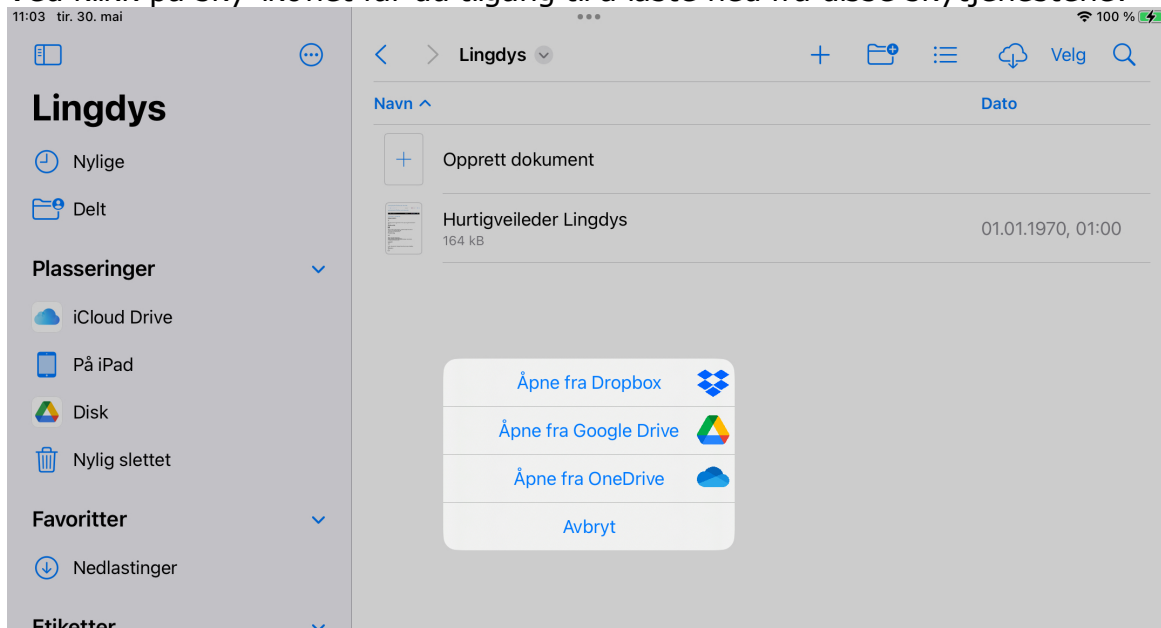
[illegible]

11:03 tir. 30. mai

100 %

Lingdys

Nylige

Delt

Plasseringer

iCloud Drive

På iPad

Disk

Nylig slettet

Favoritter

Nedlastinger

Etiketter

Lingdys

Velg

Navn

Dato

Opprett dokument

Hurtigveileder Lingdys
164 kB

01.01.1970, 01:00

Åpne fra Dropbox

Åpne fra Google Drive

Åpne fra OneDrive

Avbryt